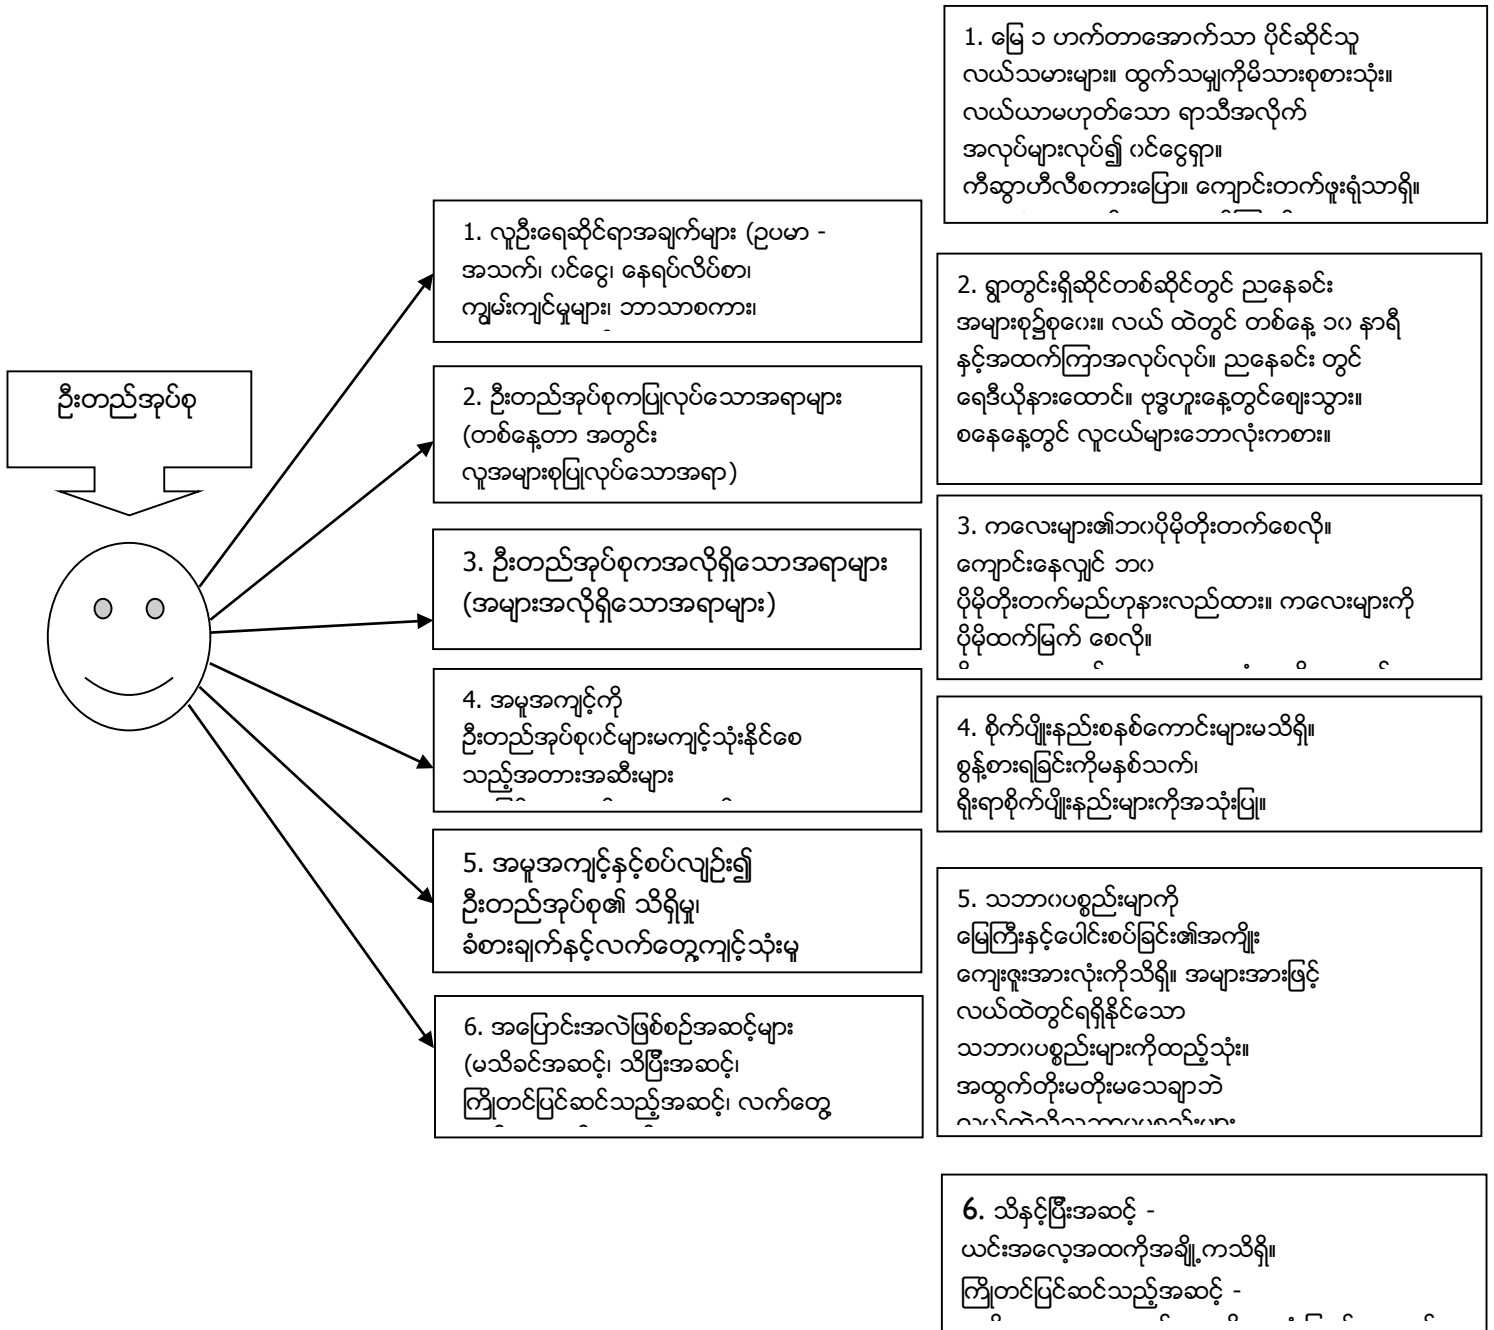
ဦးတည်အုပ်စု

1. လူဦးရေဆိုင်ရာအချက်များ (ဥပမာ - အသက်၊ ဂင်ငွေ၊ နေရပ်လိပ်စာ၊ ကျွမ်းကျင်မှုများ၊ ဘာသာစကား၊ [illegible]

2. ဦးတည်အုပ်စုကပြုလုပ်သောအရာများ (တစ်နေ့တာ အတွင်း လူအများစုပြုလုပ်သောအရာ)

3. ဦးတည်အုပ်စုကအလိုရှိသောအရာများ (အများအလိုရှိသောအရာများ)

4. အမှုအကျင့်ကို ဦးတည်အုပ်စုဂင်များမကျင့်သုံးနိုင်စေသည့်အတားအဆီးများ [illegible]

5. အမူအကျင့်နှင့်စပ်လျဉ်း၍ ဦးတည်အုပ်စု၏ သိရှိမှု၊ ခံစားချက်နှင့်လက်တွေ့ကျင့်သုံးမှု

6. အပြောင်းအလဲဖြစ်စဉ်အဆင့်များ (မသိခင်အဆင့်၊ သိပြီးအဆင့်၊ ကြိုတင်ပြင်ဆင်သည့်အဆင့်၊ လက်တွေ့ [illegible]

1. မြေ ၁ ဟက်တာအောက်သာ ပိုင်ဆိုင်သူ လယ်သမားများ။ ထွက်သမျှကိုမိသားစုစားသုံး။ လယ်ယာမဟုတ်သော ရာသီအလိုက် အလုပ်များလုပ်၍ ဂင်ငွေရှာ။ ကီဆွာဟီလီစကားပြော။ ကျောင်းတက်ဖူးရုံသာရှိ။ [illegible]

2. ရွာတွင်းရှိဆိုင်တစ်ဆိုင်တွင် ညနေခင်း အများစုဉ်စုဝေး။ လယ် ထဲတွင် တစ်နေ့ ၁၀ နာရီနှင့်အထက်ကြာအလုပ်လုပ်။ ညနေခင်း တွင် ရေဒီယိုနားထောင်။ ဗုဒ္ဓဟူးနေ့တွင်ဈေးသွား။ စနေနေ့တွင် လူငယ်များဘောလုံးကစား။

3. ကလေးများ၏ဘဂပိုမိုတိုးတက်စေလို။ ကျောင်းနေလျှင် ဘဂ ပိုမိုတိုးတက်မည်ဟုနားလည်ထား။ ကလေးများကို ပိုမိုထက်မြက် စေလို။ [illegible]

4. စိုက်ပျိုးနည်းစနစ်ကောင်းများမသိရှိ။ စွန့်စားရခြင်းကိုမနှစ်သက်၊ ရိုးရာစိုက်ပျိုးနည်းများကိုအသုံးပြု။

5. သဘာဂပစ္စည်းများကို မြေကြီးနှင့်ပေါင်းစပ်ခြင်း၏အကျိုး ကျေးဇူးအားလုံးကိုသိရှိ။ အများအားဖြင့် လယ်ထဲတွင်ရရှိနိုင်သော သဘာဂပစ္စည်းများကိုထည့်သုံး။ အထွက်တိုးမတိုးမသေချာဘဲ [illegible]

6. သိနှင့်ပြီးအဆင့် - ယင်းအလေ့အထကိုအချို့ကသိရှိ။ ကြိုတင်ပြင်ဆင်သည့်အဆင့် - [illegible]